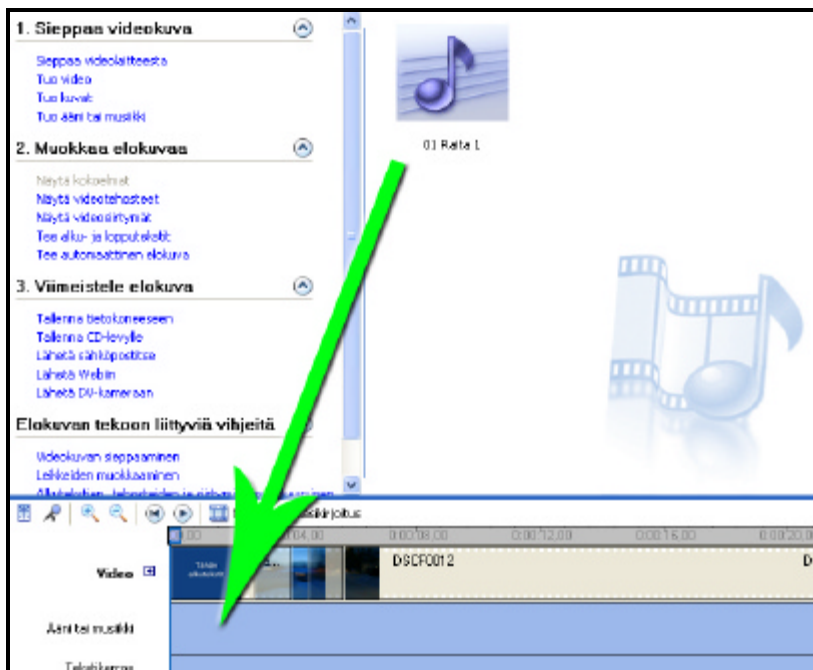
1. Sieppaa videokuva

Sieppaa videolaitteesta
Tuo video
Tuo kuvat
Tuo ääni tai musiikki

2. Muokkaa elokuvaa

Näytä kokoelmat
Näytä videotehosteet
Näytä videosiirtymät
Tee alku- ja lopputekstit
Tee automaattinen elokuva

3. Viimeistele elokuva

Tallenna tietokoneeseen
Tallenna CD-levylle
Lähetä sähköpostitse
Lähetä Webiin
Lähetä DV-kameraan

Elokuvan tekoon liittyviä vihjeitä

Videokuvan sieppaaminen
Leikkeiden muokkaaminen
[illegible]

01 Raita 1

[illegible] kirjoitus

0:00 0:00:04.00 0:00:08.00 0:00:12.00 0:00:16.00 0:00:20.00

Video
DSCF0012
D

Ääni tai musiikki

Tekstikerros